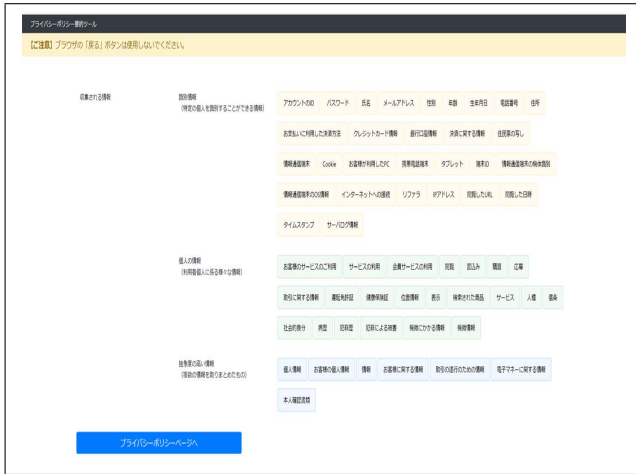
プライバシーポリシー要約ツール

【ご注意】ブラウザの「戻る」ボタンは使用しないでください。

収集される情報

識別情報
（特定の個人を識別することができる情報）

アカウントのID　パスワード　氏名　メールアドレス　性別　年齢　生年月日　電話番号　住所

お支払いに利用した決済方法　クレジットカード情報　銀行口座情報　決済に関する情報　住民票の写し

情報通信端末　Cookie　お客様が利用したPC　携帯電話端末　タブレット　端末ID　情報通信端末の検体識別

情報通信端末のOS情報　インターネットへの接続　リファラ　IPアドレス　閲覧したURL　閲覧した日時

タイムスタンプ　サーバログ情報

個人の情報
（利用者個人に係る様々な情報）

お客様のサービスのご利用　サービスの利用　会員サービスの利用　閲覧　書込み　購買　応募

取引に関する情報　運転免許証　健康保険証　位置情報　表示　検索された商品　サービス　人種　信条

社会的身分　病歴　犯罪歴　犯罪による被害　刑事にかかる手続　刑事情報

独象度の高い情報
（複数の情報を取りまとめたもの）

個人情報　お客様の個人情報　情報　お客様に関する情報　取引の遂行のための情報　電子マネーに関する情報

本人確認書類

プライバシーポリシーページへ